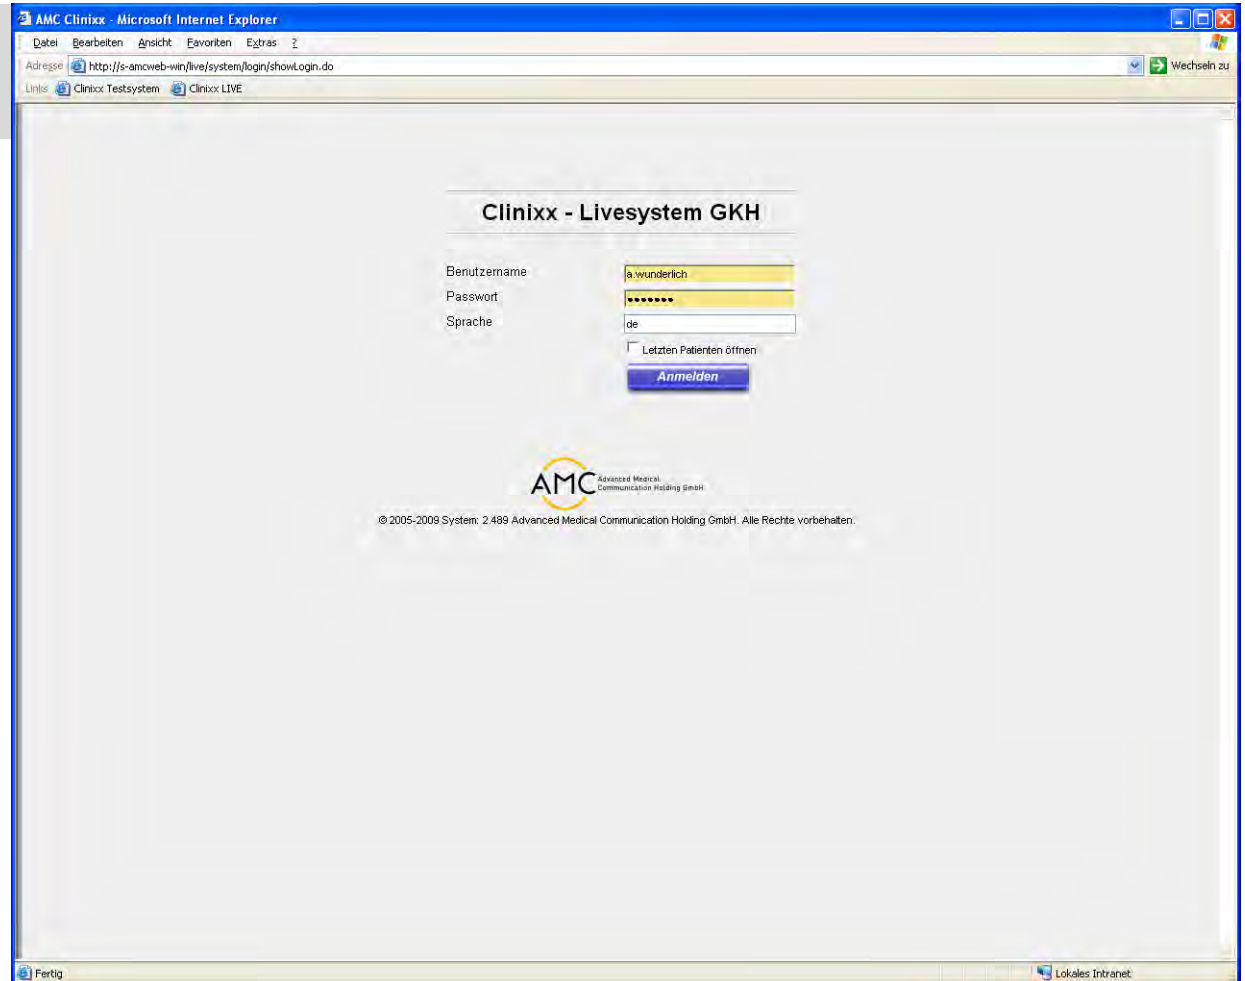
AMC Clinixx - Microsoft Internet Explorer

Datei Bearbeiten Ansicht Favoriten Extras ?

Adresse http://s-amcweb-win/live/system/login/showLogin.do

Wechseln zu

Links Clinixx Testsystem Clinixx LIVE

Clinixx - Livesystem GKH

Benutzername a.wunderlich

Passwort ••••••••

Sprache de

Letzten Patienten öffnen

Anmelden

AMC Advanced Medical Communication Holding GmbH

© 2005-2009 System: 2.489 Advanced Medical Communication Holding GmbH. Alle Rechte vorbehalten.

Fertig

Lokales Intranet